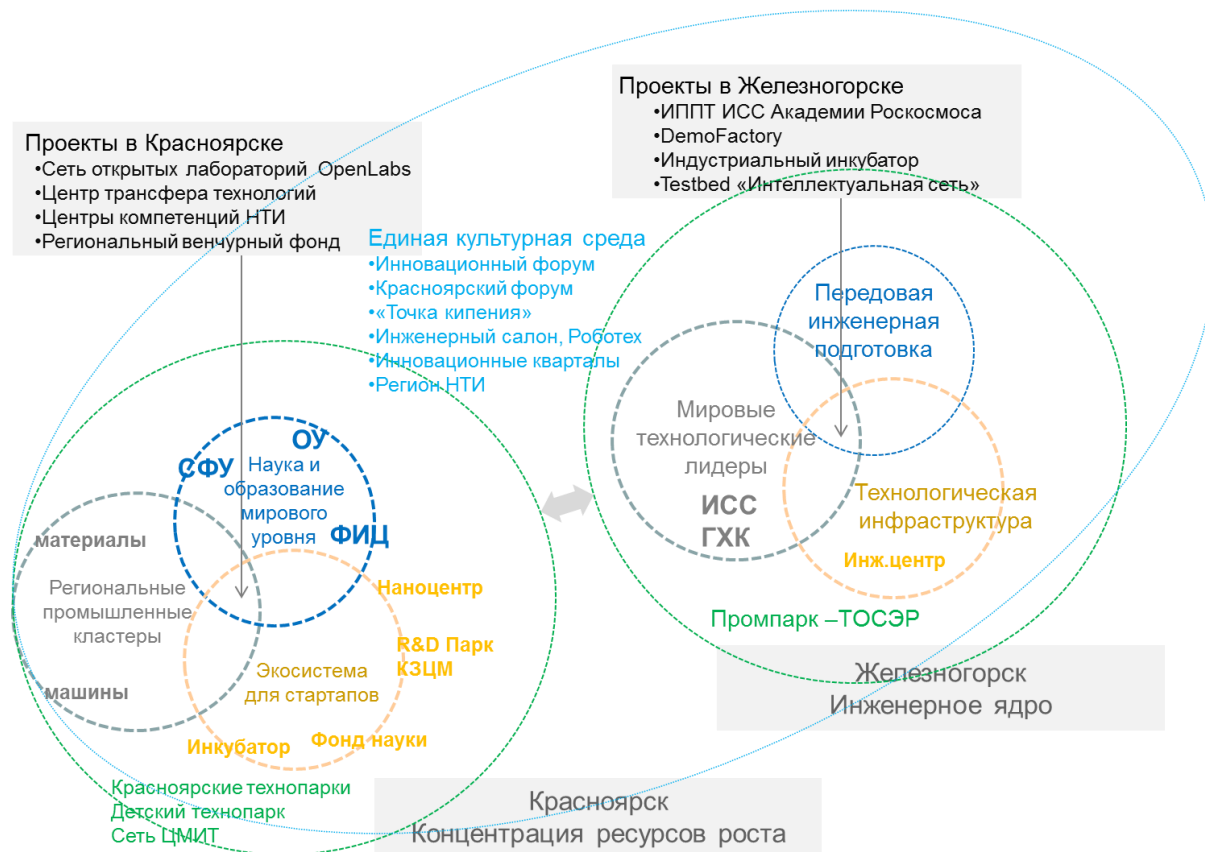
Проекты в Железногорске
•ИППТ ИСС Академии Роскосмоса
•DemoFactory
•Индустриальный инкубатор
•Testbed «Интеллектуальная сеть»

Проекты в Красноярске
•Сеть открытых лабораторий OpenLabs
•Центр трансфера технологий
•Центры компетенций НТИ
•Региональный венчурный фонд

Единая культурная среда
•Инновационный форум
•Красноярский форум
•«Точка кипения»
•Инженерный салон, Роботех
•Инновационные кварталы
•Регион НТИ

Передовая инженерная подготовка

Мировые технологические лидеры

ИСС
ГХК

Технологическая инфраструктура

Инж.центр

Промпарк –ТОСЭР

Железногорск
Инженерное ядро

ОУ
СФУ
Наука и образование мирового уровня
ФИЦ

материалы
Региональные промышленные кластеры
машины

Наноцентр
R&D Парк
КЗЦМ

Экосистема для стартапов

Инкубатор
Фонд науки

Красноярские технопарки
Детский технопарк
Сеть ЦМИТ

Красноярск
Концентрация ресурсов роста